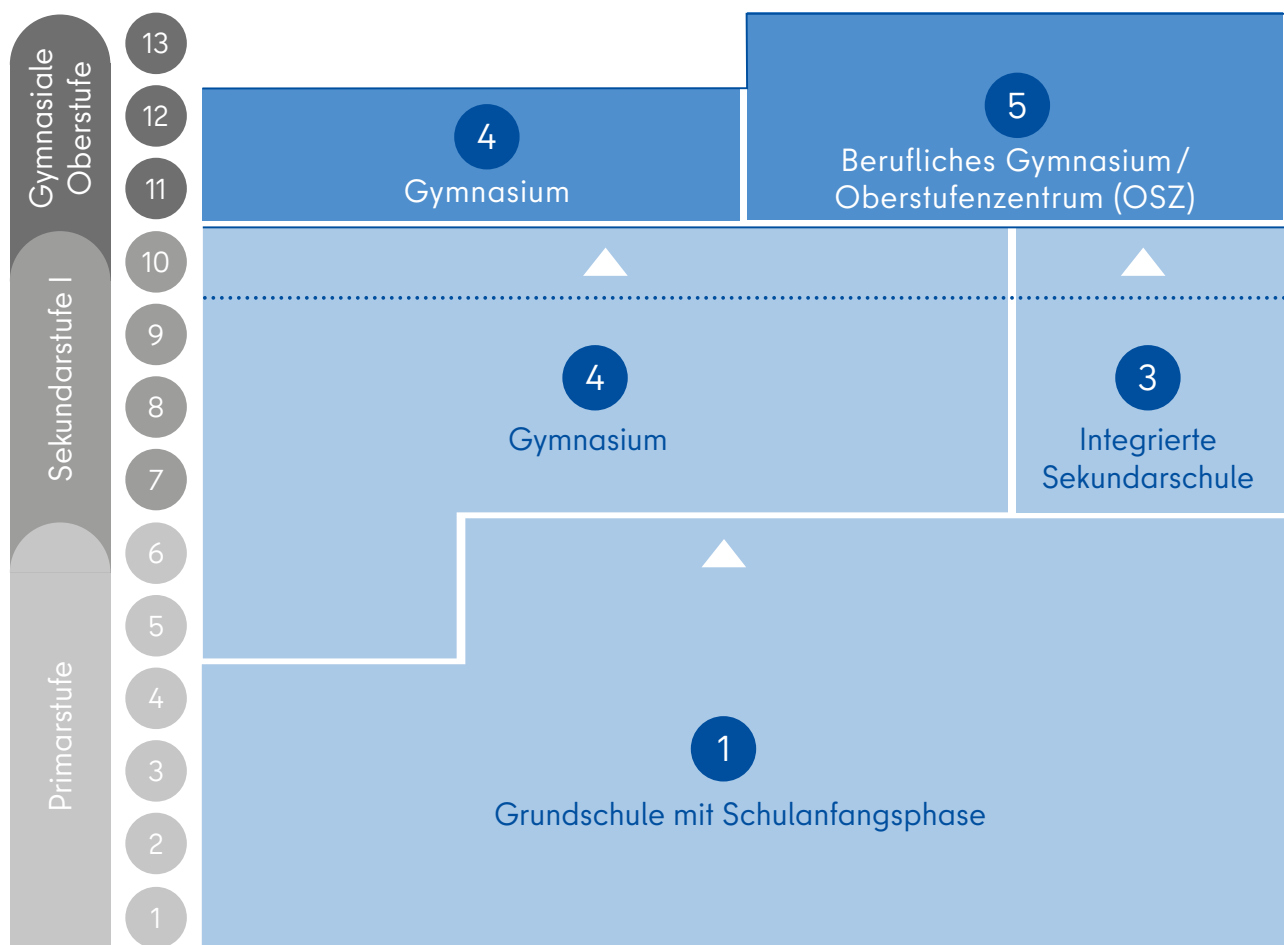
Gymnasiale Oberstufe

Sekundarstufe I

Primarstufe

13
12
11
10
9
8
7
6
5
4
3
2
1

4
Gymnasium

5
Berufliches Gymnasium / Oberstufenzentrum (OSZ)

4
Gymnasium

3
Integrierte Sekundarschule

1
Grundschule mit Schulanfangsphase